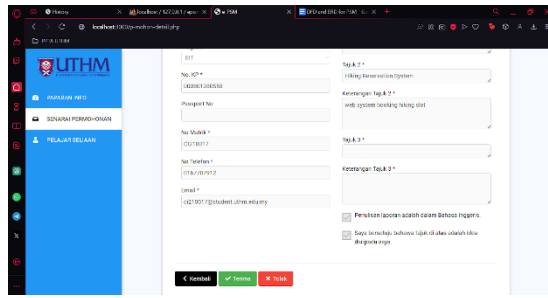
History
localhost / 127.0.0.1 / sepsr
FSM
DFD and ERD for FSM · Go
localhost:8080/p-mohon-detail.php
PTA UTHM
UTHM
RUMUSAN INFO
SENARAI PERMOHONAN
PELAJAR SELIAAN
BIT
No. K/P *
020813080558
Passport No
No Matrik *
CI210017
No Telefon *
0167707912
Email *
ci210017@student.uthm.edu.my
Tajuk 2 *
Hiking Reservation System
Keterangan Tajuk 2 *
web system booking hiking slot
Tajuk 3 *
Keterangan Tajuk 3 *
Penulisan laporan adalah dalam Bahasa Inggeris.
Saya bersetuju bahawa tajuk di atas adalah idea daripada saya.
Kembali
Terima
Tolak